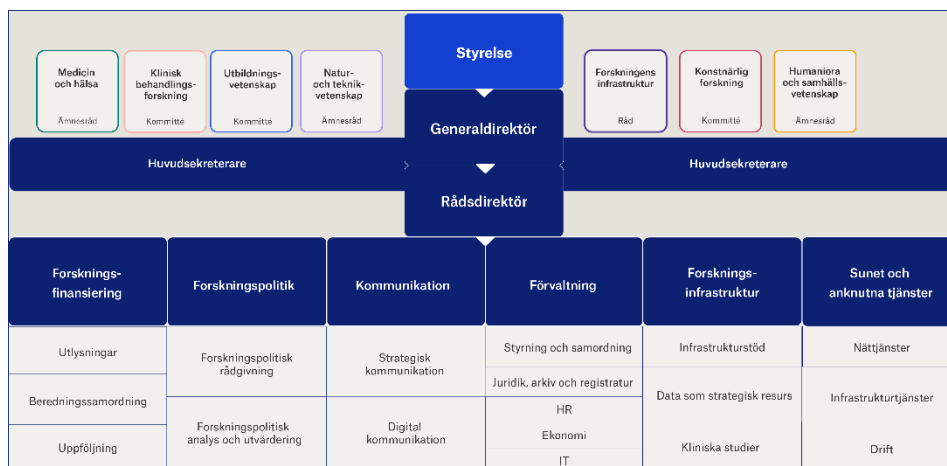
Medicin och hälsa
Ämnesråd

Klinisk behandlingsforskning
Kommitté

Utbildningsvetenskap
Kommitté

Natur- och teknikvetenskap
Ämnesråd

Styrelse

Generaldirektör

Rådsdirektör

Forskningens infrastruktur
Råd

Konstnärlig forskning
Kommitté

Humaniora och samhällsvetenskap
Ämnesråd

Huvudsekreterare

Huvudsekreterare

Forskningsfinansiering
Utlysningar
Beredningssamordning
Uppföljning

Forskningspolitik
Forskningspolitisk rådgivning
Forskningspolitisk analys och utvärdering

Kommunikation
Strategisk kommunikation
Digital kommunikation

Förvaltning
Styrning och samordning
Juridik, arkiv och registratur
HR
Ekonomi
IT

Forskningsinfrastruktur
Infrastrukturstöd
Data som strategisk resurs
Kliniska studier

Sunet och anknutna tjänster
Nättjänster
Infrastrukturtjänster
Drift